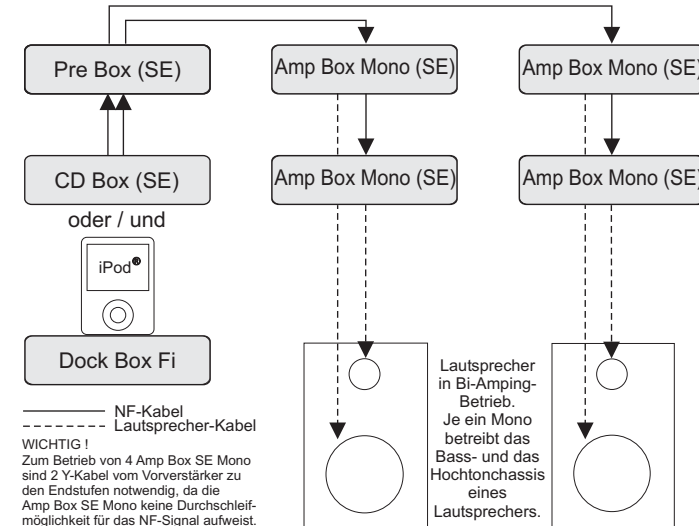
Pre Box (SE)

Amp Box Mono (SE)

Amp Box Mono (SE)

Amp Box Mono (SE)

Amp Box Mono (SE)

CD Box (SE)

oder / und

iPod®

Dock Box Fi

Lautsprecher in Bi-Amping-Betrieb. Je ein Mono betreibt das Bass- und das Hochtonchassis eines Lautsprechers.

NF-Kabel
Lautsprecher-Kabel

WICHTIG !
Zum Betrieb von 4 Amp Box SE Mono sind 2 Y-Kabel vom Vorverstärker zu den Endstufen notwendig, da die Amp Box SE Mono keine Durchschleifmöglichkeit für das NF-Signal aufweist.